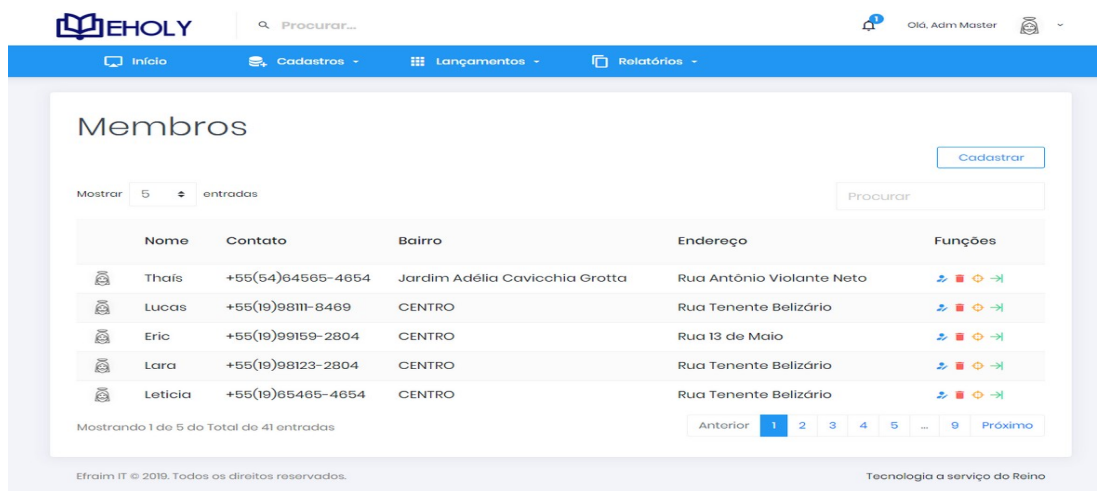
EHOLY

Procurar...

1

Olá, Adm Master

Início
Cadastros
Lançamentos
Relatórios

Membros

Cadastrar

Mostrar 5 entradas

Procurar

| | Nome | Contato | Bairro | Endereço | Funções |
|---|---|---|---|---|---|
| | Thaís | +55(54)64565-4654 | Jardim Adélia Cavicchia Grotta | Rua Antônio Violante Neto | |
| | Lucas | +55(19)98111-8469 | CENTRO | Rua Tenente Belizário | |
| | Eric | +55(19)99159-2804 | CENTRO | Rua 13 de Maio | |
| | Lara | +55(19)98123-2804 | CENTRO | Rua Tenente Belizário | |
| | Leticia | +55(19)65465-4654 | CENTRO | Rua Tenente Belizário | |

Mostrando 1 do 5 do Total de 41 entradas

Anterior 1 2 3 4 5 ... 9 Próximo

Efraim IT © 2019. Todos os direitos reservados.

Tecnologia a serviço do Reino